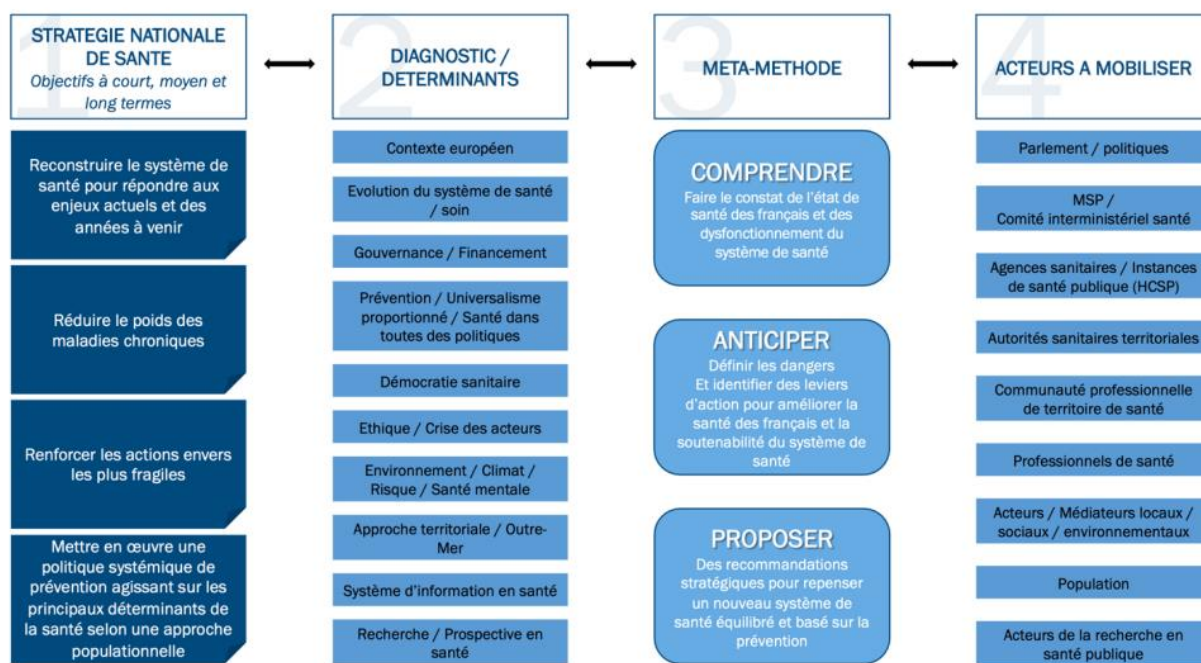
1
STRATEGIE NATIONALE DE SANTE
Objectifs à court, moyen et long termes

2
DIAGNOSTIC / DETERMINANTS

3
META-METHODE

4
ACTEURS A MOBILISER

Reconstruire le système de santé pour répondre aux enjeux actuels et des années à venir

Réduire le poids des maladies chroniques

Renforcer les actions envers les plus fragiles

Mettre en œuvre une politique systémique de prévention agissant sur les principaux déterminants de la santé selon une approche populationnelle

Contexte européen

Evolution du système de santé / soin

Gouvernance / Financement

Prévention / Universalisme proportionné / Santé dans toutes des politiques

Démocratie sanitaire

Ethique / Crise des acteurs

Environnement / Climat / Risque / Santé mentale

Approche territoriale / Outre-Mer

Système d'information en santé

Recherche / Prospective en santé

COMPRENDRE
Faire le constat de l'état de santé des français et des dysfonctionnement du système de santé

ANTICIPER
Définir les dangers
Et identifier des leviers d'action pour améliorer la santé des français et la soutenabilité du système de santé

PROPOSER
Des recommandations stratégiques pour repenser un nouveau système de santé équilibré et basé sur la prévention

Parlement / politiques

MSP /
Comité interministériel santé

Agences sanitaires / Instances de santé publique (HCSP)

Autorités sanitaires territoriales

Communauté professionnelle de territoire de santé

Professionnels de santé

Acteurs / Médiateurs locaux / sociaux / environnementaux

Population

Acteurs de la recherche en santé publique